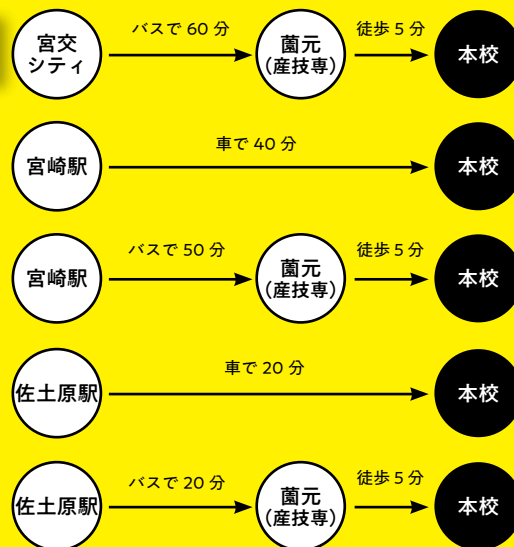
宮交シティ
バスで 60 分
薗元（産技専）
徒歩 5 分
本校

宮崎駅
車で 40 分
本校

宮崎駅
バスで 50 分
薗元（産技専）
徒歩 5 分
本校

佐土原駅
車で 20 分
本校

佐土原駅
バスで 20 分
薗元（産技専）
徒歩 5 分
本校